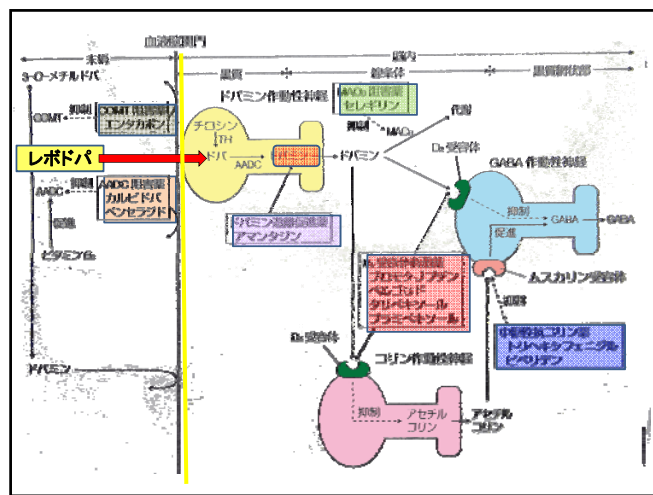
血液脳関門

末梢

脳内

黒質

線条体

黒質網状部

3-O-メチルドパ

抑制

COMT

COMT阻害薬
エンタカポン

レボドパ

AADC

抑制

AADC阻害薬
カルビドパ
ベンセラジド

補酵

ビタミン$B_6$

ドパミン

ドパミン作動性神経

チロシン

TH

ドパ

AADC

MAO$_B$阻害薬
セレギリン

抑制

MAO$_B$

作用

ドパミン

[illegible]

ドパミン遊離促進薬
アマンタジン

$D_2$受容体

GABA作動性神経

抑制

GABA

GABA

促進

ムスカリン受容体

$D_2$受容体作動薬
ブロモクリプチン
ペルゴリド
タリペキソール
プラミペキソール

抑制

中枢性抗コリン薬
トリヘキシフェニジル
ビペリデン

$D_2$受容体

コリン作動性神経

抑制

アセチル
コリン

アセチル
コリン